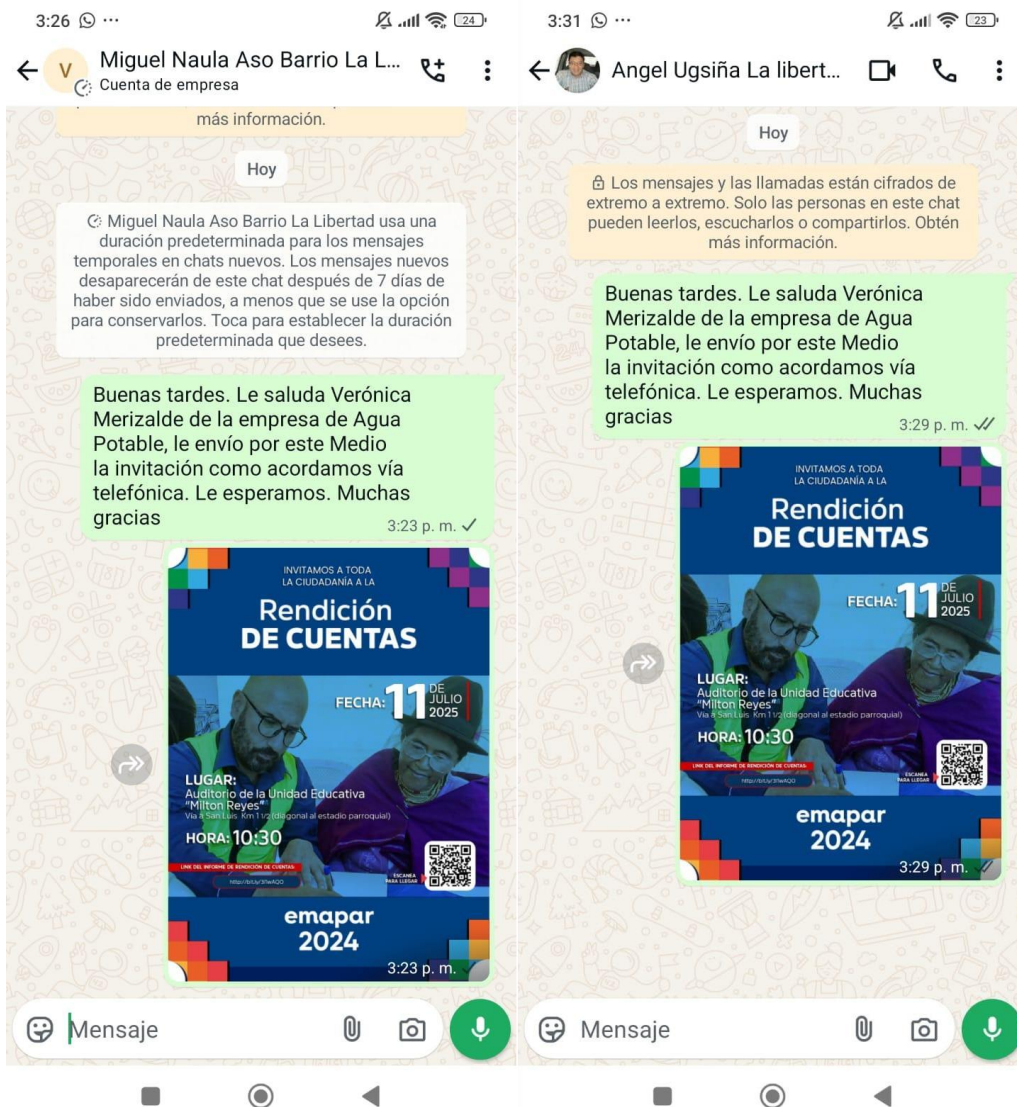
3:26 ···
24
Miguel Naula Aso Barrio La L...
Cuenta de empresa

más información.

Hoy

Miguel Naula Aso Barrio La Libertad usa una duración predeterminada para los mensajes temporales en chats nuevos. Los mensajes nuevos desaparecerán de este chat después de 7 días de haber sido enviados, a menos que se use la opción para conservarlos. Toca para establecer la duración predeterminada que desees.

Buenas tardes. Le saluda Verónica Merizalde de la empresa de Agua Potable, le envío por este Medio la invitación como acordamos vía telefónica. Le esperamos. Muchas gracias
3:23 p. m.

INVITAMOS A TODA LA CIUDADANÍA A LA
Rendición
DE CUENTAS
FECHA: 11 DE JULIO 2025
LUGAR:
Auditorio de la Unidad Educativa "Milton Reyes"
Vía a San Luis Km 1 1/2 (diagonal al estadio parroquial)
HORA: 10:30
LINK DEL INFORME DE RENDICIÓN DE CUENTAS:
http://bit.ly/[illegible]
ESCANEA PARA LLEGAR
emapar
2024
3:23 p. m.

Mensaje

3:31 ···
23
Angel Ugsiña La libert...

Hoy

Los mensajes y las llamadas están cifrados de extremo a extremo. Solo las personas en este chat pueden leerlos, escucharlos o compartirlos. Obtén más información.

Buenas tardes. Le saluda Verónica Merizalde de la empresa de Agua Potable, le envío por este Medio la invitación como acordamos vía telefónica. Le esperamos. Muchas gracias
3:29 p. m.

INVITAMOS A TODA LA CIUDADANÍA A LA
Rendición
DE CUENTAS
FECHA: 11 DE JULIO 2025
LUGAR:
Auditorio de la Unidad Educativa "Milton Reyes"
Vía a San Luis Km 1 1/2 (diagonal al estadio parroquial)
HORA: 10:30
LINK DEL INFORME DE RENDICIÓN DE CUENTAS:
http://bit.ly/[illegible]
ESCANEA PARA LLEGAR
emapar
2024
3:29 p. m.

Mensaje